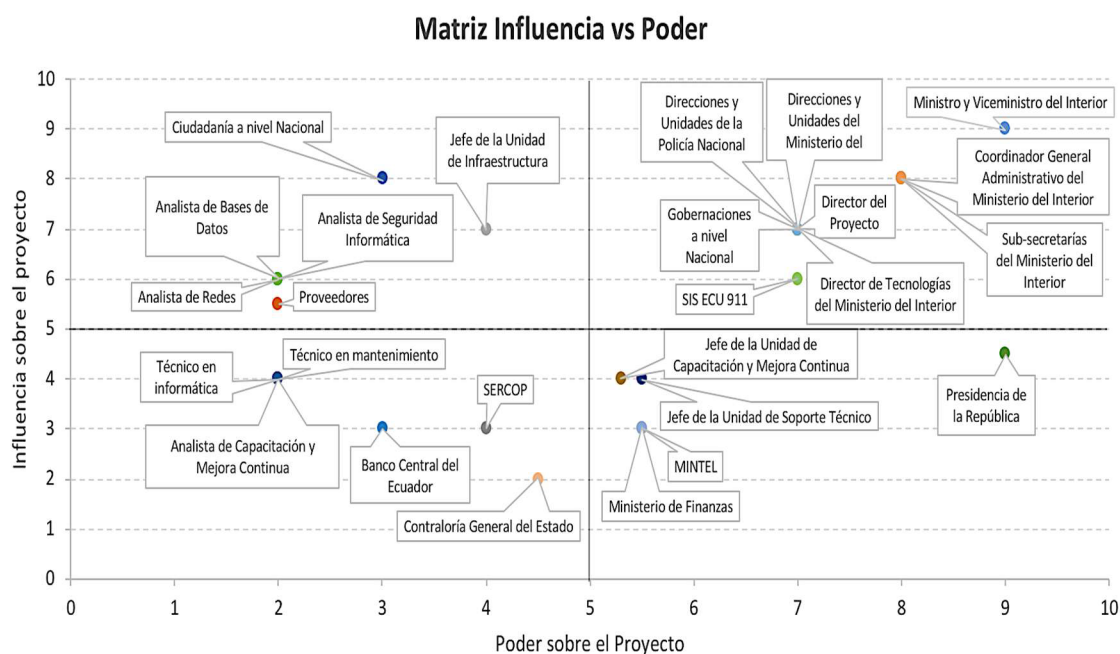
Matriz Influencia vs Poder

Influencia sobre el proyecto

10
9
8
7
6
5
4
3
2
1
0

Ciudadanía a nivel Nacional

Jefe de la Unidad de Infraestructura

Analista de Bases de Datos

Analista de Seguridad Informática

Analista de Redes

Proveedores

Direcciones y Unidades de la Policía Nacional

Direcciones y Unidades del Ministerio del

Ministro y Viceministro del Interior

Coordinador General Administrativo del Ministerio del Interior

Director del Proyecto

Gobernaciones a nivel Nacional

Sub-secretarías del Ministerio del Interior

SIS ECU 911

Director de Tecnologías del Ministerio del Interior

Técnico en informática

Técnico en mantenimiento

SERCOP

Analista de Capacitación y Mejora Continua

Banco Central del Ecuador

Contraloría General del Estado

Jefe de la Unidad de Capacitación y Mejora Continua

Presidencia de la República

Jefe de la Unidad de Soporte Técnico

MINTEL

Ministerio de Finanzas

0 1 2 3 4 5 6 7 8 9 10

Poder sobre el Proyecto